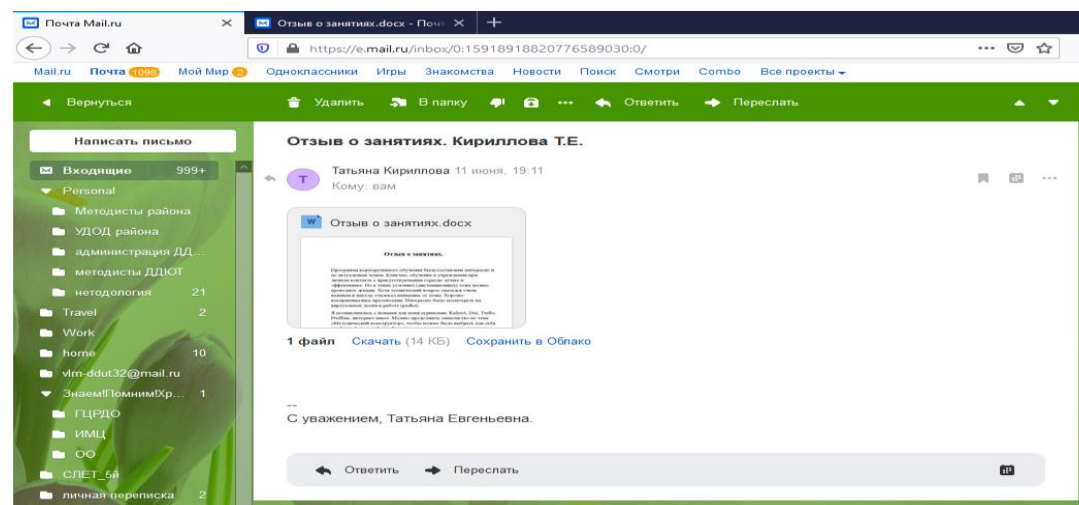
Почта Mail.ru ×
Отзыв о занятиях.docx - Почт ×
+
https://e.mail.ru/inbox/0:15918918820776589030:0/
Mail.ru Почта 1096 Мой Мир 2 Одноклассники Игры Знакомства Новости Поиск Смотри Combo Все проекты
Вернуться
Удалить В папку Ответить Переслать
Написать письмо
Входящие 999+
Personal
Методисты района
УДОД района
администрация ДД...
методисты ДДЮТ
нетодология 21
Travel 2
Work
home 10
vlm-ddut32@mail.ru
Знаем!Помним!Хр... 1
ГЦРДО
ИМЦ
ОО
СЛЕТ_5й
личная переписка 2
Отзыв о занятиях. Кириллова Т.Е.
Татьяна Кириллова 11 июня, 19:11
Кому: вам
Отзыв о занятиях.docx
Отзыв о занятиях.
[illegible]
1 файл Скачать (14 КБ) Сохранить в Облако
--
С уважением, Татьяна Евгеньевна.
Ответить Переслать